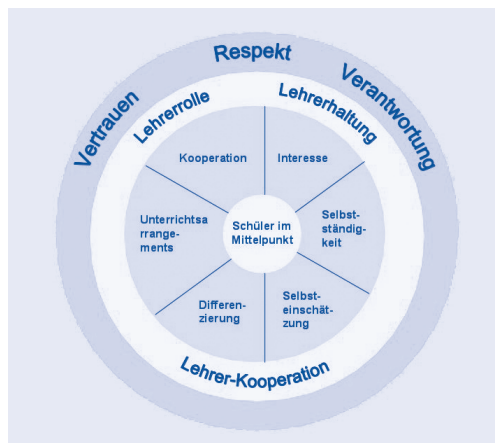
Respekt

Vertrauen

Verantwortung

Lehrerrolle

Lehrerhaltung

Kooperation

Interesse

Unterrichtsarrangements

Schüler im Mittelpunkt

Selbstständigkeit

Differenzierung

Selbsteinschätzung

Lehrer-Kooperation